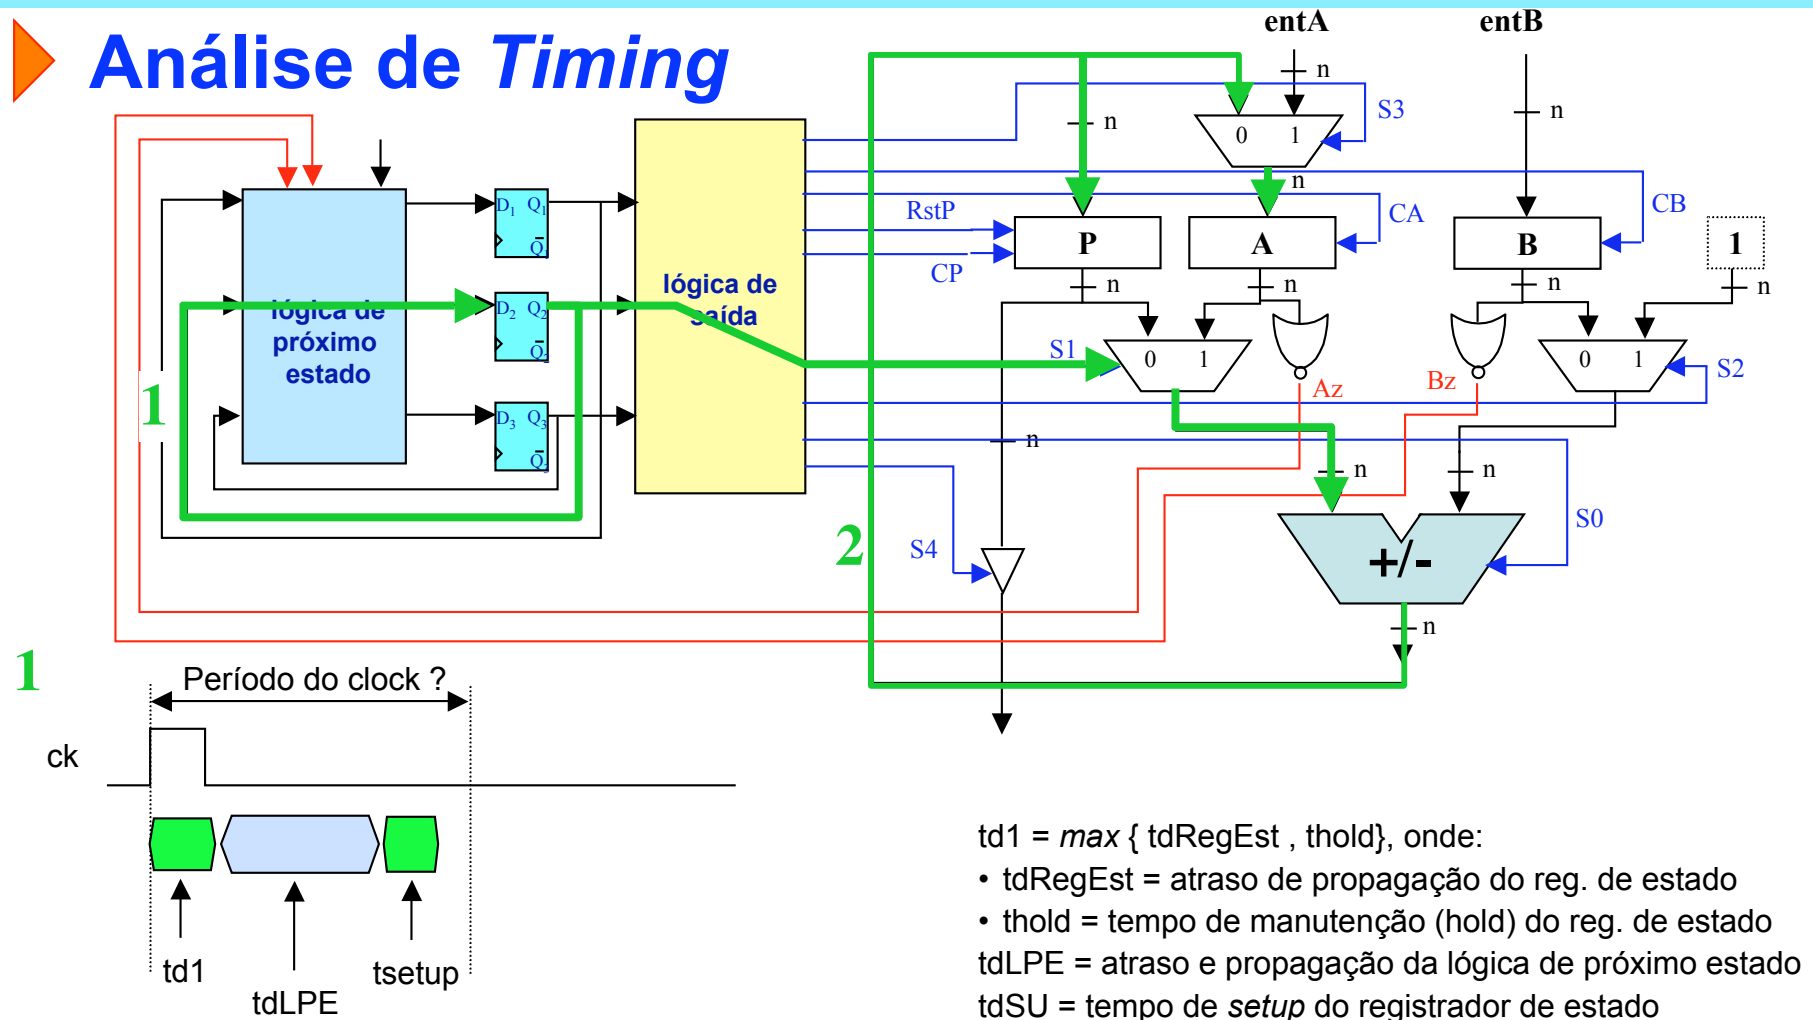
Análise de *Timing*

entA entB

n n n S3

0 1

n CA CB

RstP

P A B 1

CP

n n n n

lógica de próximo estado

$D_1$ $Q_1$ $\bar{Q}$

$D_2$ $Q_2$ $\bar{Q}_2$

$D_3$ $Q_3$ $\bar{Q}_3$

lógica de saída

S1 0 1 0 1 S2

Az Bz

1

n

n n

2

S4

S0

+/-

n

1

Período do clock ?

ck

td1 tdLPE tsetup

td1 = *max* { tdRegEst , thold}, onde:

• tdRegEst = atraso de propagação do reg. de estado

• thold = tempo de manutenção (hold) do reg. de estado

tdLPE = atraso e propagação da lógica de próximo estado

tdSU = tempo de *setup* do registrador de estado